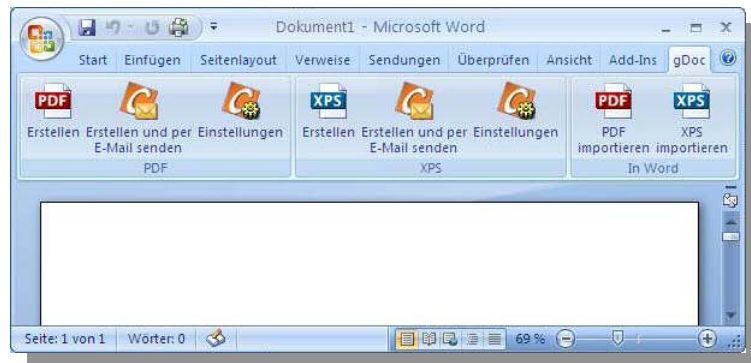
Dokument1 - Microsoft Word

Start Einfügen Seitenlayout Verweise Sendungen Überprüfen Ansicht Add-Ins gDoc

PDF
Erstellen
Erstellen und per E-Mail senden
Einstellungen
PDF

XPS
Erstellen
Erstellen und per E-Mail senden
Einstellungen
XPS

PDF
PDF importieren
XPS
XPS importieren
In Word

Seite: 1 von 1 Wörter: 0 69 %